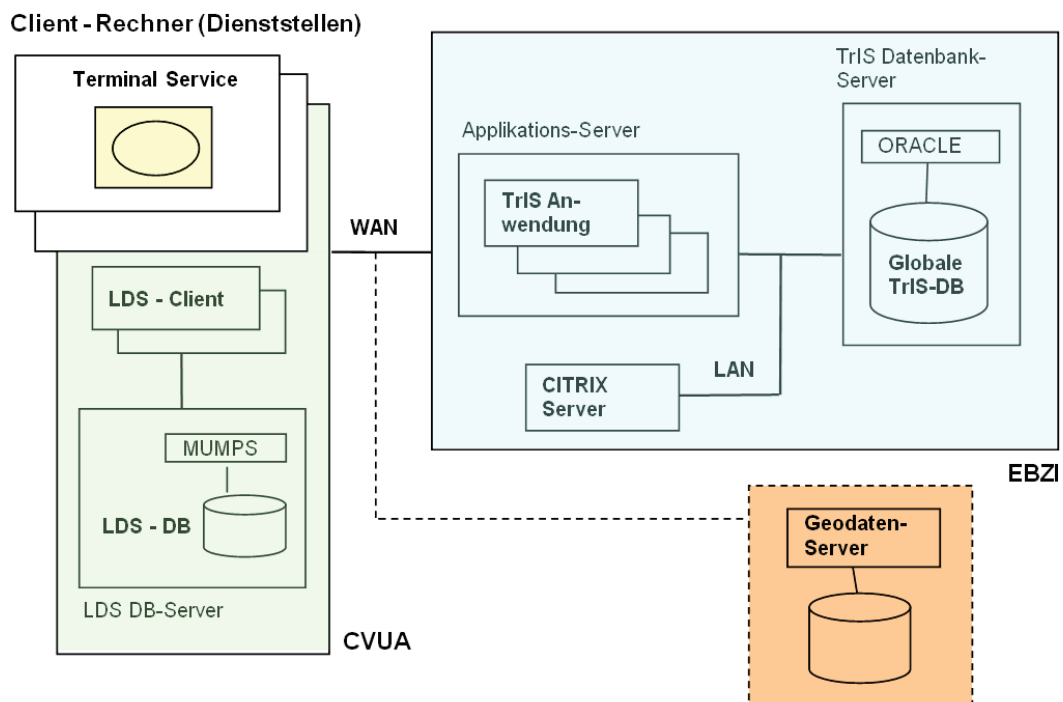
Client - Rechner (Dienststellen)

Terminal Service

LDS - Client

MUMPS

LDS - DB

LDS DB-Server

CVUA

WAN

Applikations-Server

TrIS Anwendung

CITRIX Server

LAN

TrIS Datenbank-Server

ORACLE

Globale TrIS-DB

EBZI

Geodaten-Server